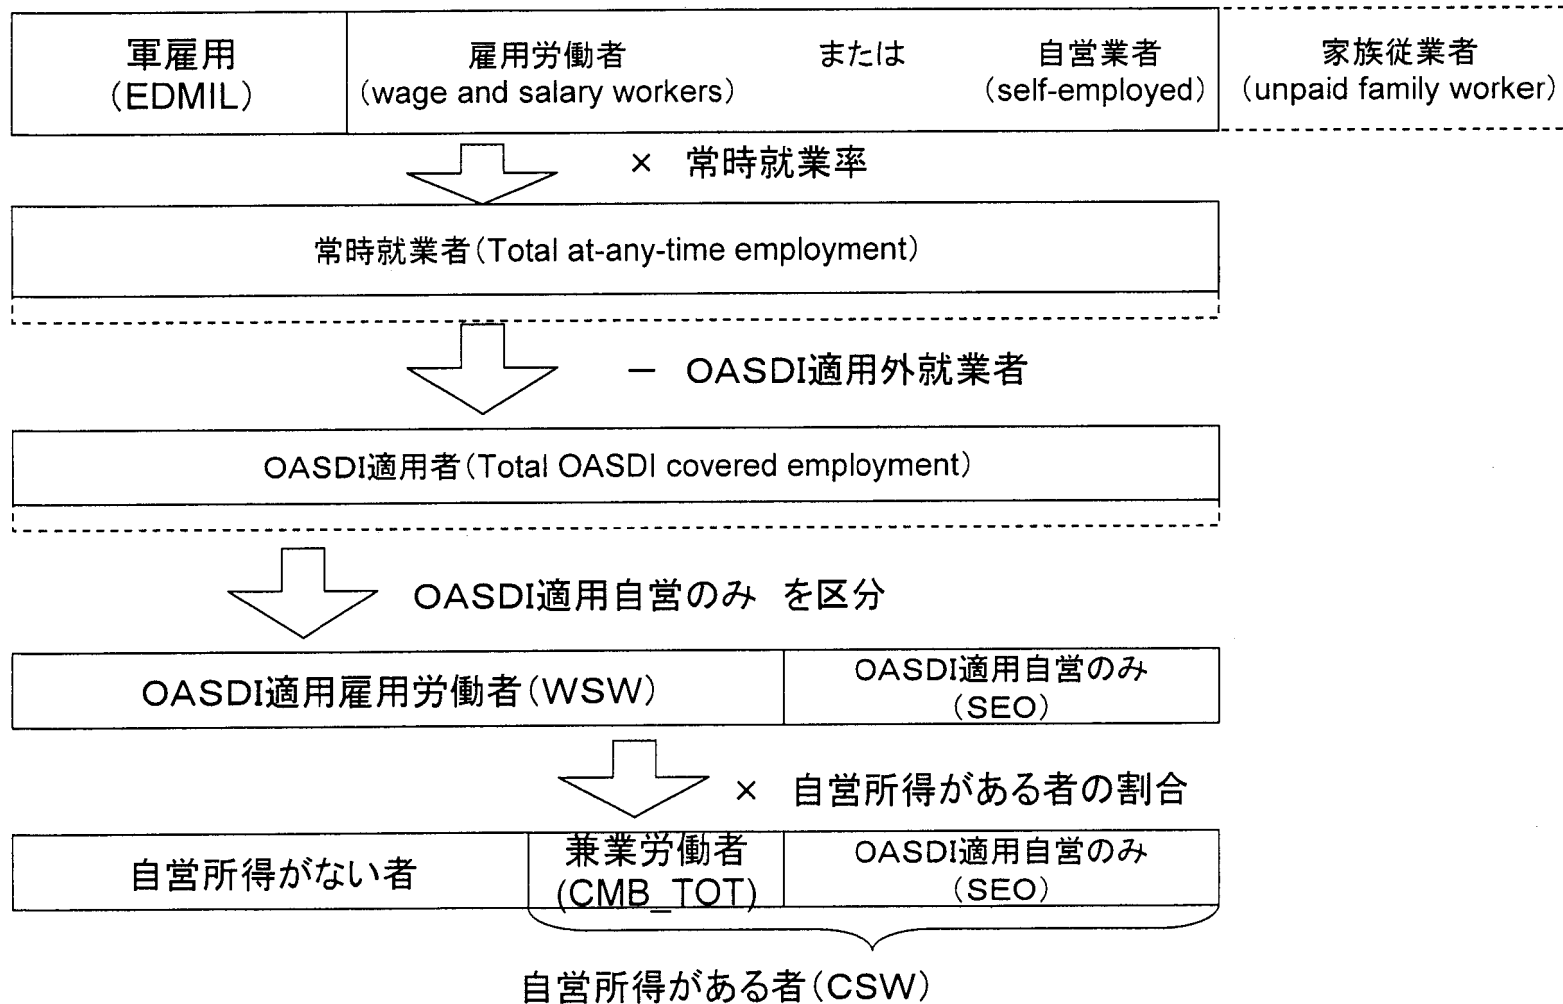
軍雇用
(EDMIL)

雇用労働者
(wage and salary workers)

または

自営業者
(self-employed)

家族従業者
(unpaid family worker)

× 常時就業率

常時就業者(Total at-any-time employment)

− OASDI適用外就業者

OASDI適用者(Total OASDI covered employment)

OASDI適用自営のみ を区分

OASDI適用雇用労働者(WSW)

OASDI適用自営のみ
(SEO)

× 自営所得がある者の割合

自営所得がない者

兼業労働者
(CMB_TOT)

OASDI適用自営のみ
(SEO)

自営所得がある者(CSW)